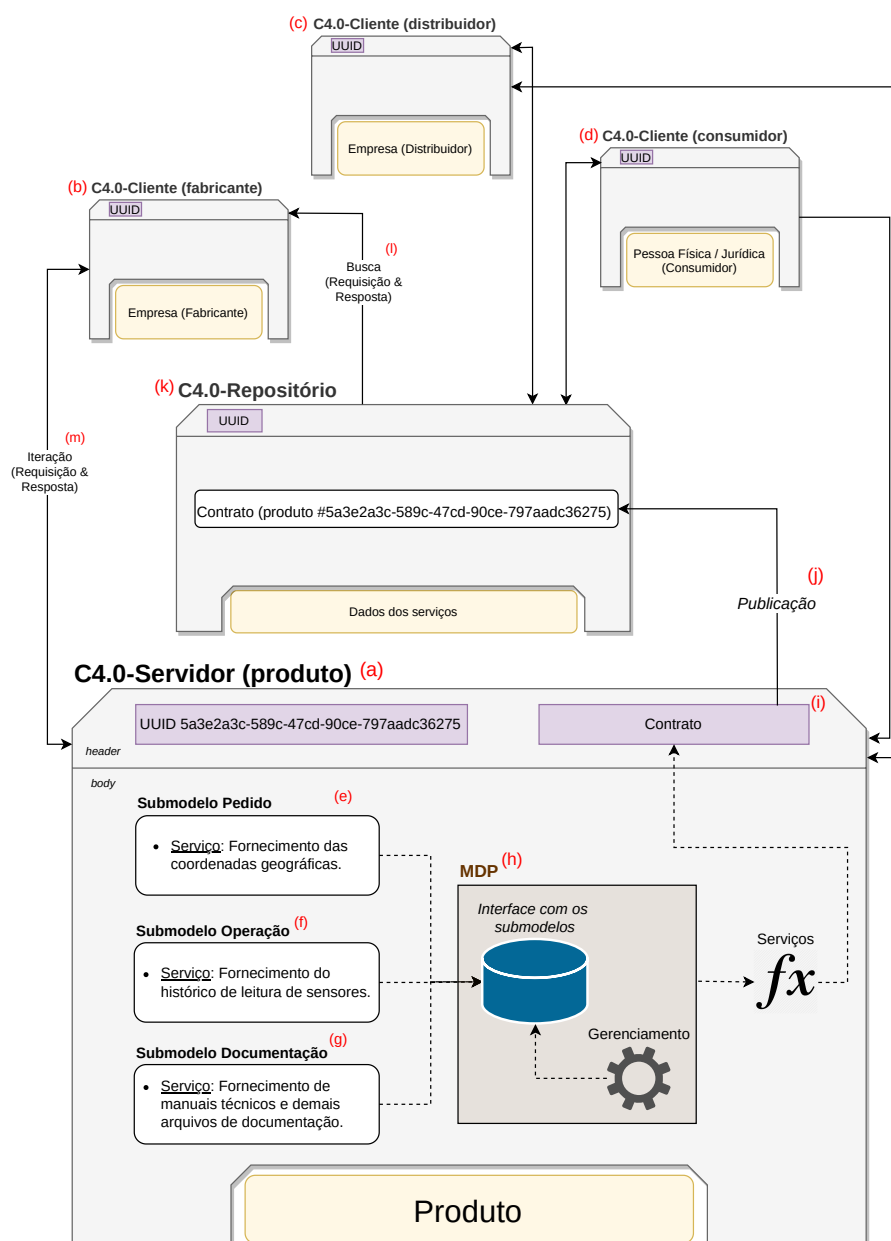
(c) C4.0-Cliente (distribuidor)

UUID

Empresa (Distribuidor)

(d) C4.0-Cliente (consumidor)

UUID

Pessoa Física / Jurídica (Consumidor)

(b) C4.0-Cliente (fabricante)

UUID

Empresa (Fabricante)

(l)
Busca (Requisição & Resposta)

(m)
Iteração (Requisição & Resposta)

(k) C4.0-Repositório

UUID

Contrato (produto #5a3e2a3c-589c-47cd-90ce-797aadc36275)

Dados dos serviços

(j)
Publicação

C4.0-Servidor (produto) (a)

UUID 5a3e2a3c-589c-47cd-90ce-797aadc36275

Contrato (i)

header

body

Submodelo Pedido (e)

• Serviço: Fornecimento das coordenadas geográficas.

Submodelo Operação (f)

• Serviço: Fornecimento do histórico de leitura de sensores.

Submodelo Documentação (g)

• Serviço: Fornecimento de manuais técnicos e demais arquivos de documentação.

MDP (h)

Interface com os submodelos

Gerenciamento

Serviços

$fx$

Produto